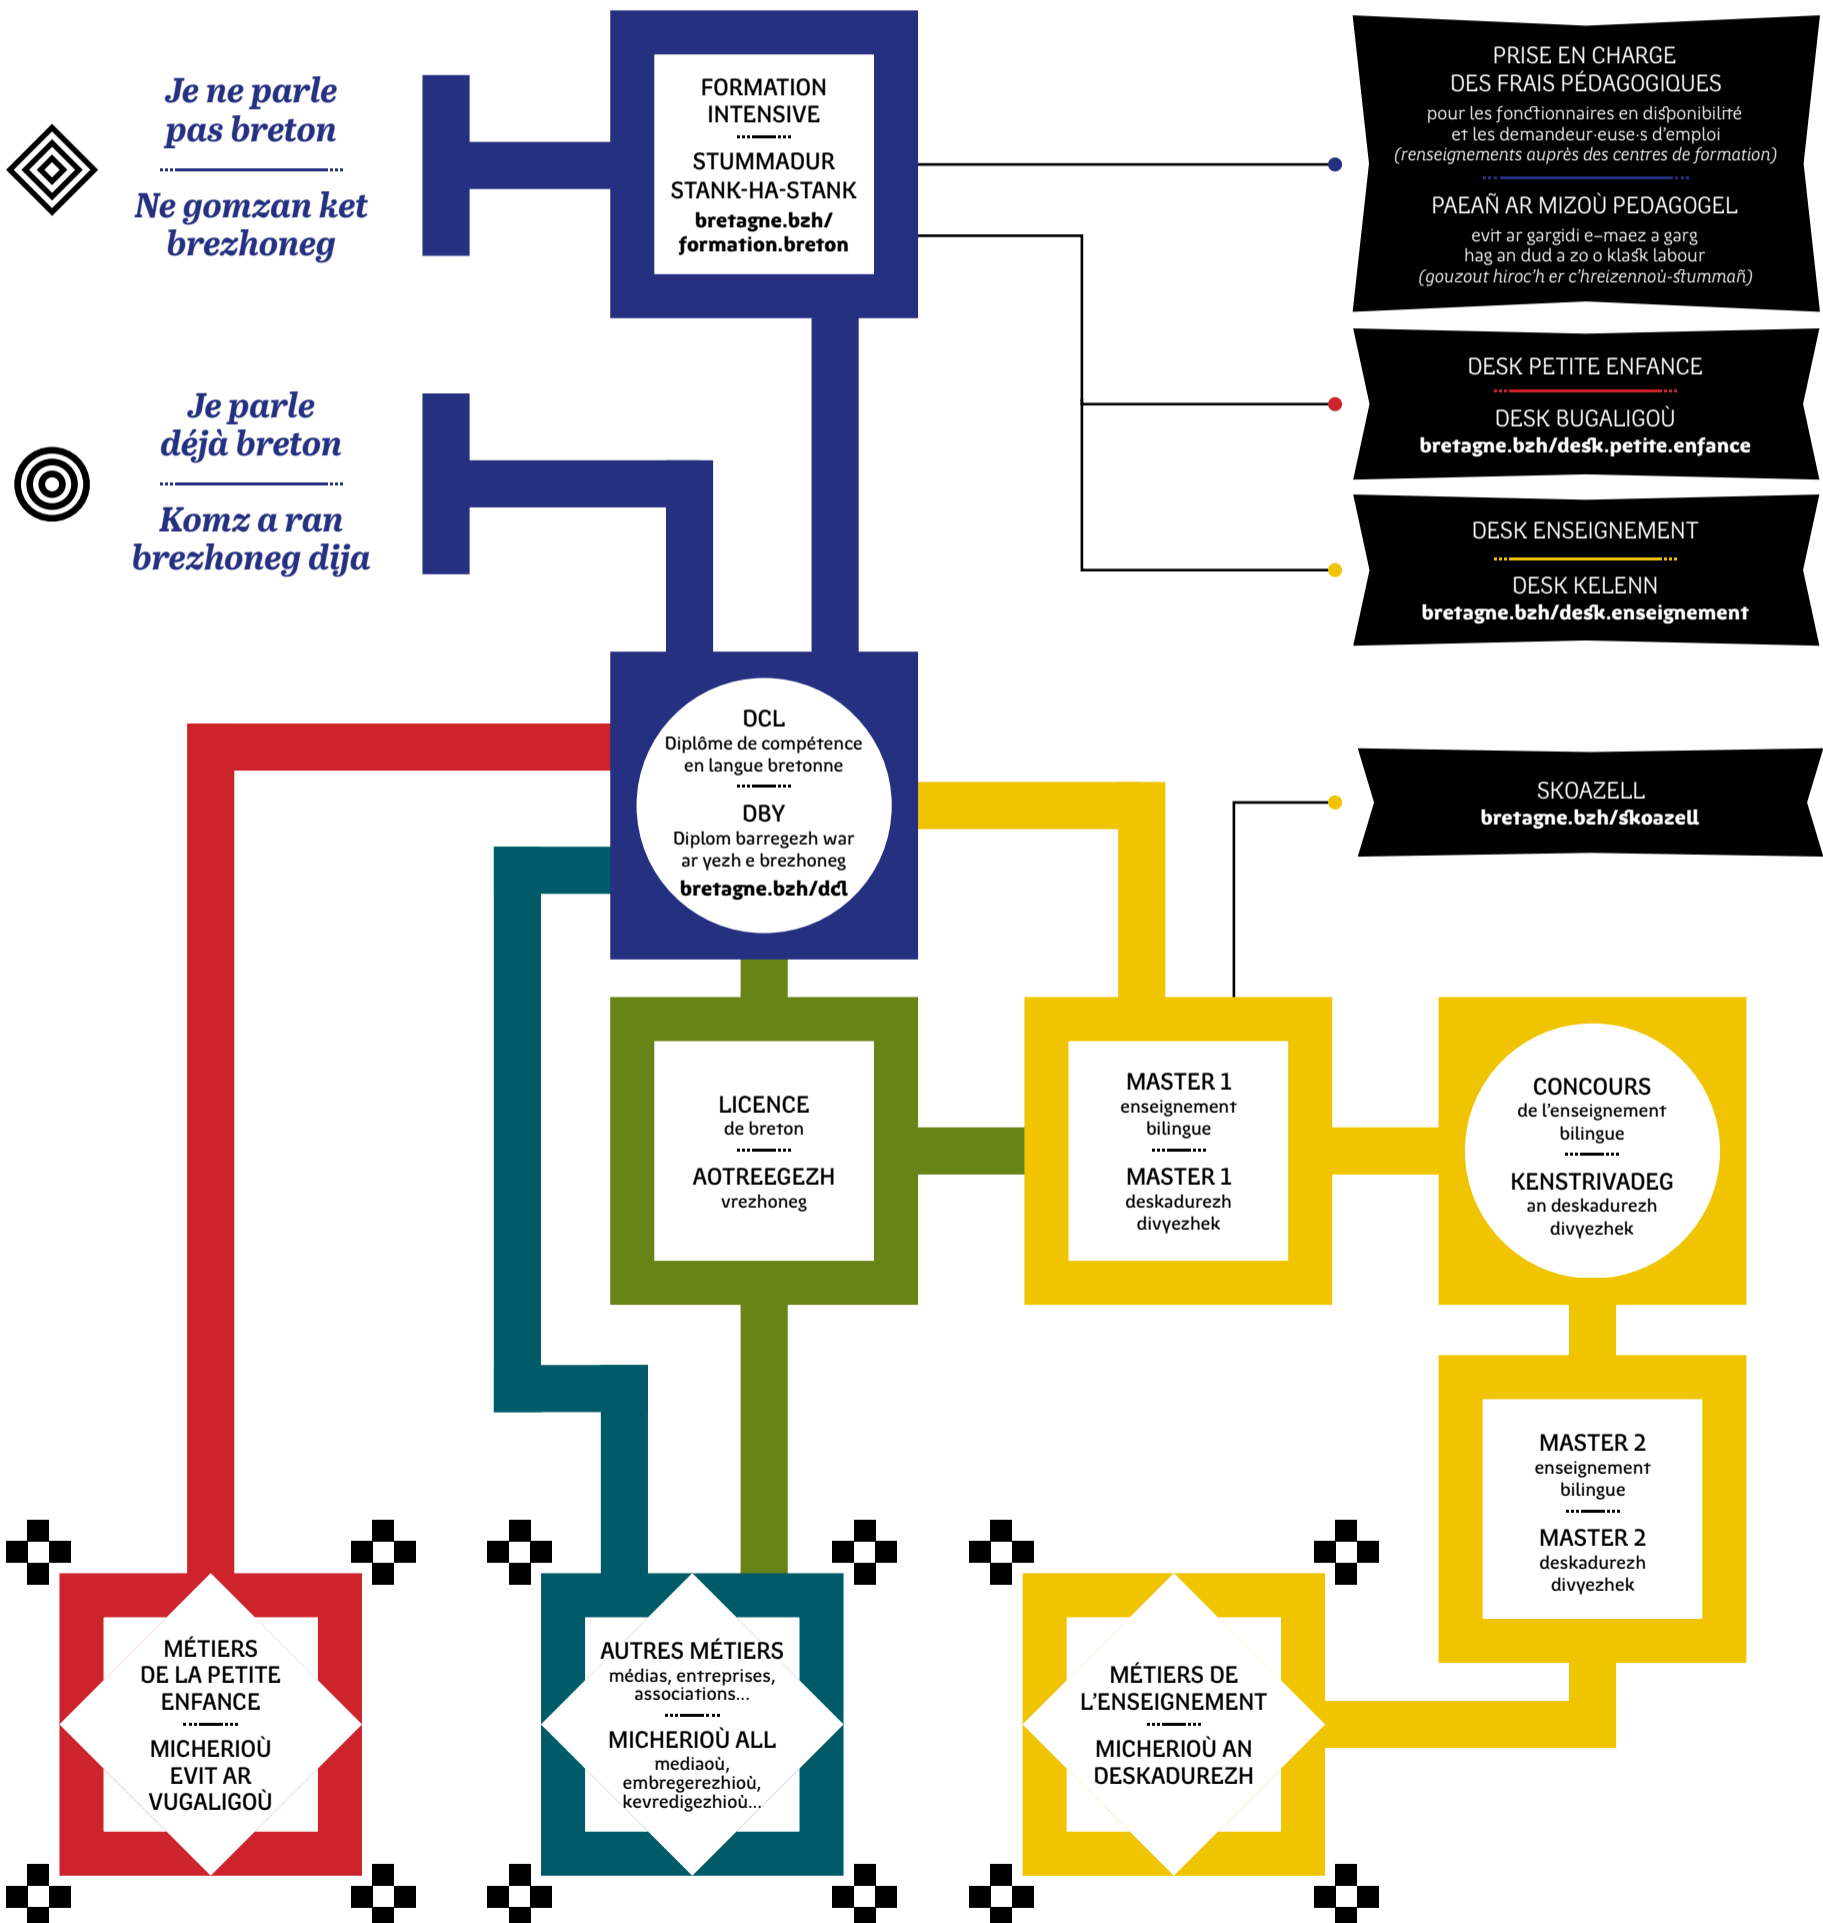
Je ne parle pas breton

Ne gomzan ket brezhoneg

FORMATION INTENSIVE

STUMMADUR STANK-HA-STANK
bretagne.bzh/formation.breton

PRISE EN CHARGE DES FRAIS PÉDAGOGIQUES
pour les fonctionnaires en disponibilité et les demandeur·euse·s d'emploi
(renseignements auprès des centres de formation)

PAEAÑ AR MIZOÙ PEDAGOGEL
evit ar gargidi e-maez a garg hag an dud a zo o klask labour
(gouzout hiroc'h er c'hreizennoù-stummañ)

Je parle déjà breton

Komz a ran brezhoneg dija

DESK PETITE ENFANCE

DESK BUGALIGOÙ
bretagne.bzh/desk.petite.enfance

DESK ENSEIGNEMENT

DESK KELENN
bretagne.bzh/desk.enseignement

DCL
Diplôme de compétence en langue bretonne

DBY
Diplom barregezh war ar yezh e brezhoneg
bretagne.bzh/dcl

SKOAZELL
bretagne.bzh/skoazell

LICENCE
de breton

AOTREEGEZH
vrezhoneg

MASTER 1
enseignement bilingue

MASTER 1
deskadurezh divyezhek

CONCOURS
de l'enseignement bilingue

KENSTRIVADEG
an deskadurezh divyezhek

MASTER 2
enseignement bilingue

MASTER 2
deskadurezh divyezhek

MÉTIERS DE LA PETITE ENFANCE

MICHERIOÙ EVIT AR VUGALIGOÙ

AUTRES MÉTIERS
médias, entreprises, associations...

MICHERIOÙ ALL
mediaoù, embregerezhioù, kevredigezhioù...

MÉTIERS DE L'ENSEIGNEMENT

MICHERIOÙ AN DESKADUREZH